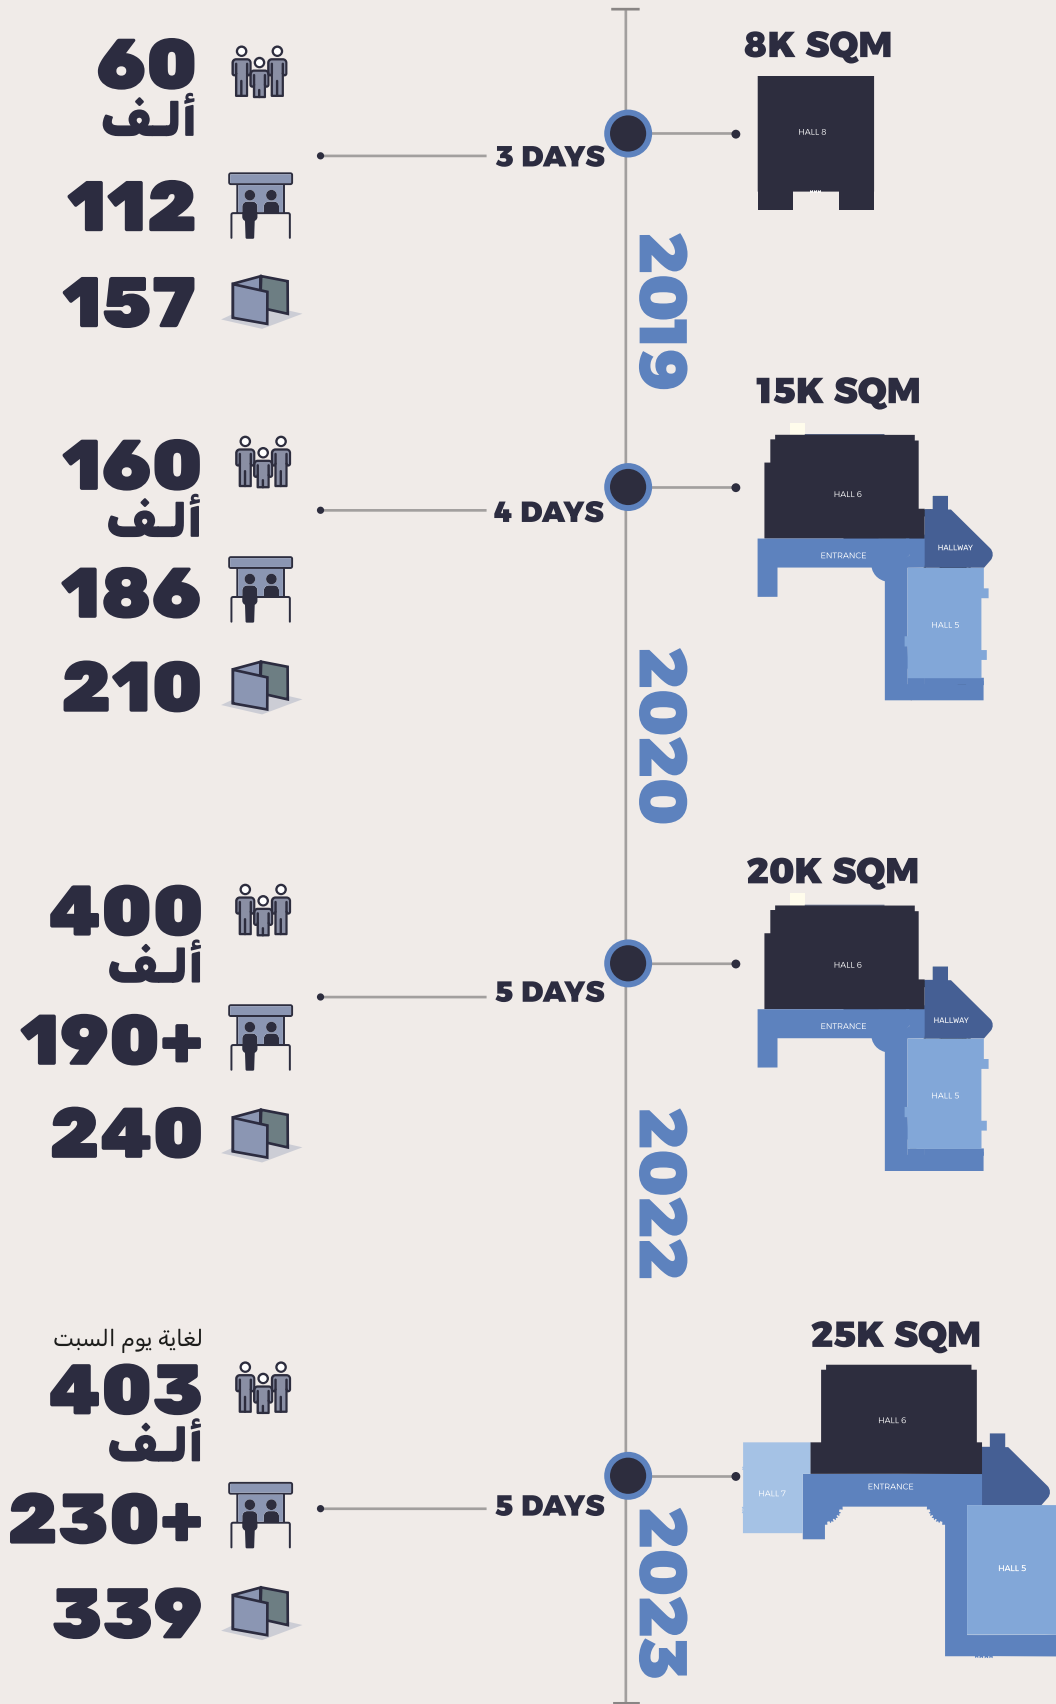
60
ألف

112

157

3 DAYS

8K SQM

HALL 8

2019

160
ألف

186

210

4 DAYS

15K SQM

HALL 6

ENTRANCE

HALLWAY

HALL 5

2020

400
ألف

190+

240

5 DAYS

20K SQM

HALL 6

ENTRANCE

HALLWAY

HALL 5

2022

لغاية يوم السبت
403
ألف

230+

339

5 DAYS

25K SQM

HALL 6

HALL 7

ENTRANCE

HALL 5

2023